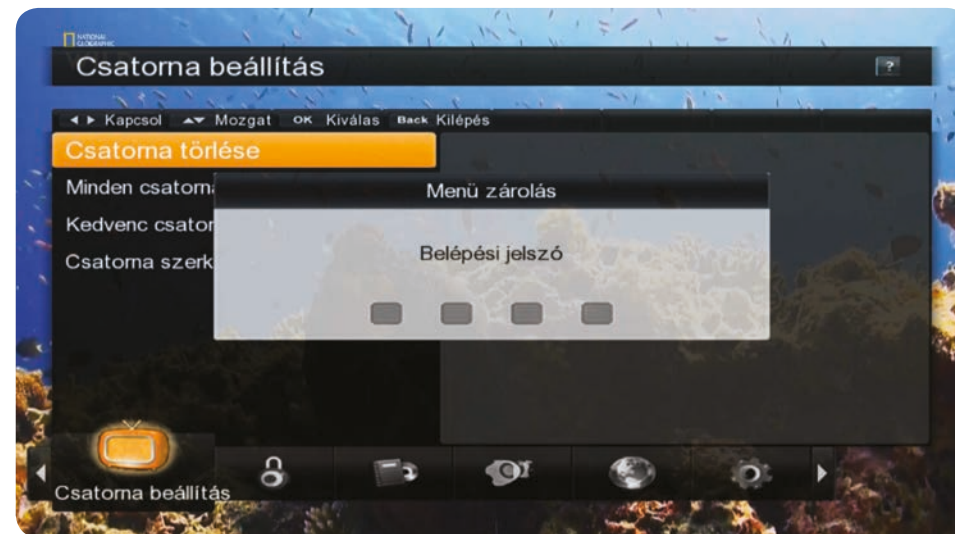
NATIONAL GEOGRAPHIC

Csatorna beállítás

?

◄ ► Kapcsol ▲▼ Mozgat OK Kiválas Back Kilépés

Csatorna törlése

Minden csatorn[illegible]

Kedvenc csator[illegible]

Csatorna szerk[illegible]

Menü zárolás

Belépési jelszó

Csatorna beállítás